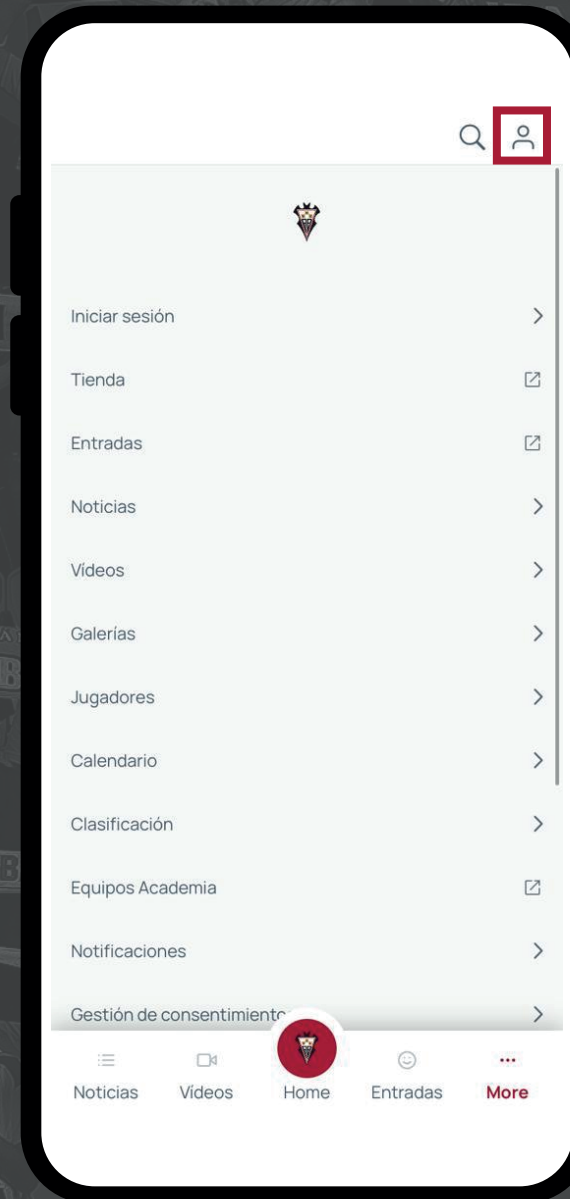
Iniciar sesión

Tienda

Entradas

Noticias

Videos

Galerías

Jugadores

Calendario

Clasificación

Equipos Academia

Notificaciones

Gestión de consentimiento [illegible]

Noticias Vídeos Home Entradas ... More